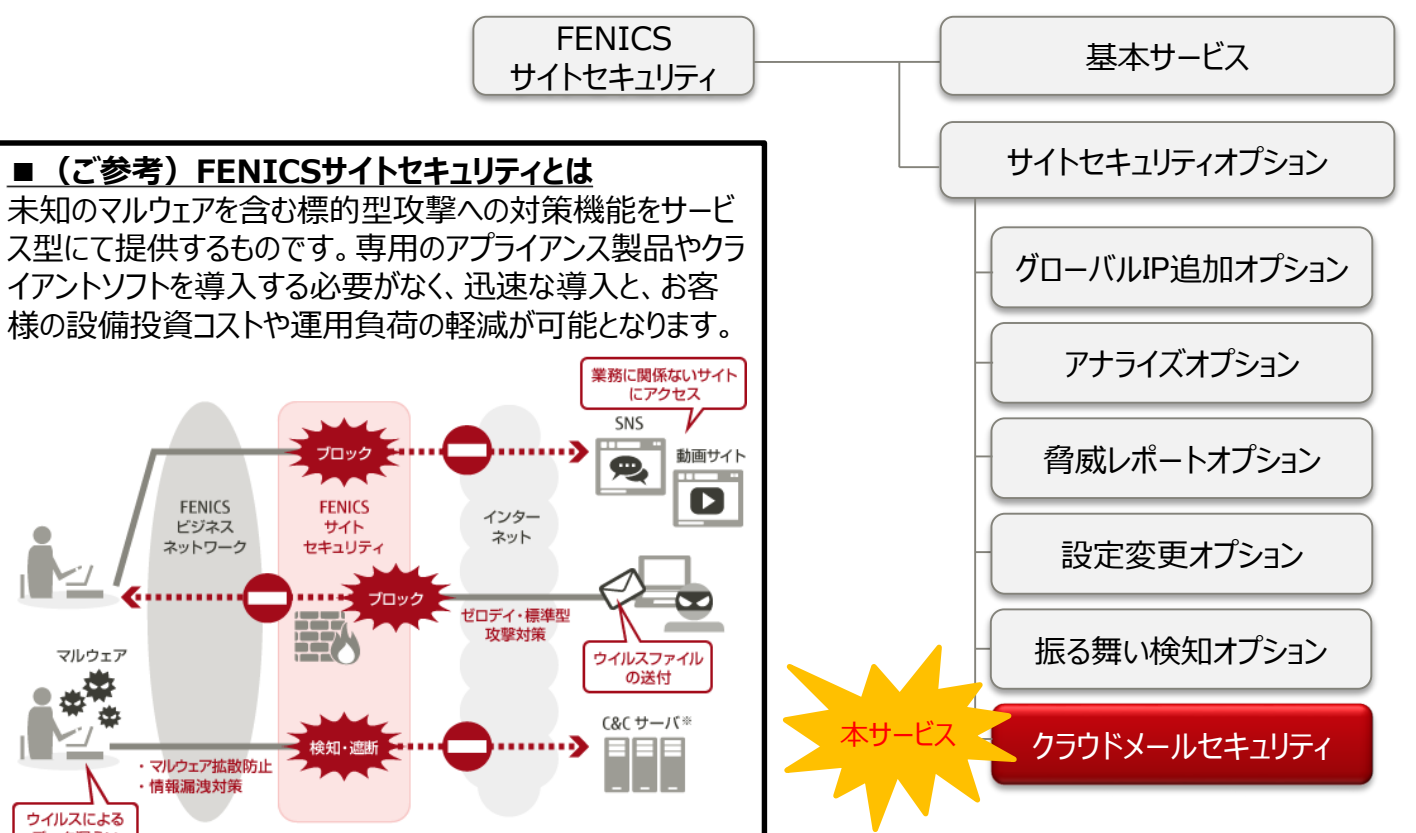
FENICS
サイトセキュリティ

基本サービス

サイトセキュリティオプション

グローバルIP追加オプション

アナライズオプション

脅威レポートオプション

設定変更オプション

振る舞い検知オプション

本サービス

クラウドメールセキュリティ

■（ご参考）FENICSサイトセキュリティとは

未知のマルウェアを含む標的型攻撃への対策機能をサービス型にて提供するものです。専用のアプライアンス製品やクライアントソフトを導入する必要がなく、迅速な導入と、お客様の設備投資コストや運用負荷の軽減が可能となります。

業務に関係ないサイトにアクセス

SNS

動画サイト

ブロック

FENICS ビジネス ネットワーク

FENICS サイト セキュリティ

インターネット

ブロック

ゼロデイ・標準型攻撃対策

ウイルスファイルの送付

マルウェア

C&C サーバ※

検知・遮断

・マルウェア拡散防止
・情報漏洩対策

ウイルスによる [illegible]